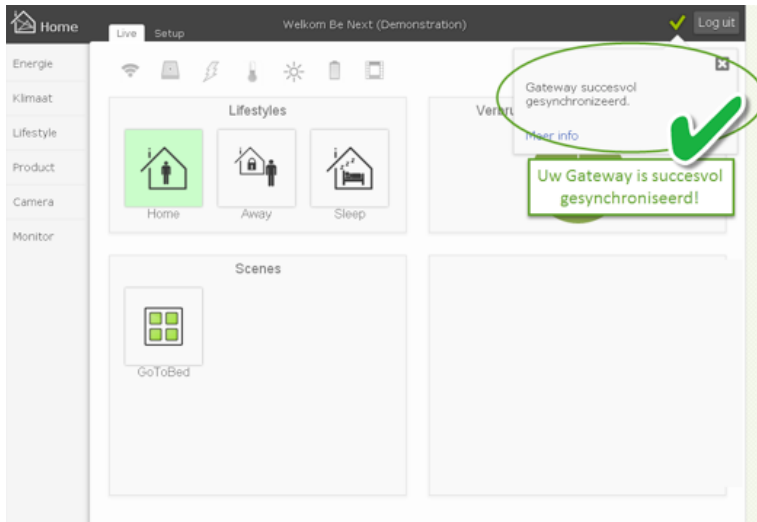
Home

Live Setup

Welkom Be Next (Demonstration)

Log uit

Energie
Klimaat
Lifestyle
Product
Camera
Monitor

Lifestyles

Home
Away
Sleep

Verbru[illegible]

Gateway succesvol gesynchronizeerd.

Meer info

Uw Gateway is succesvol gesynchroniseerd!

Scenes

GoToBed